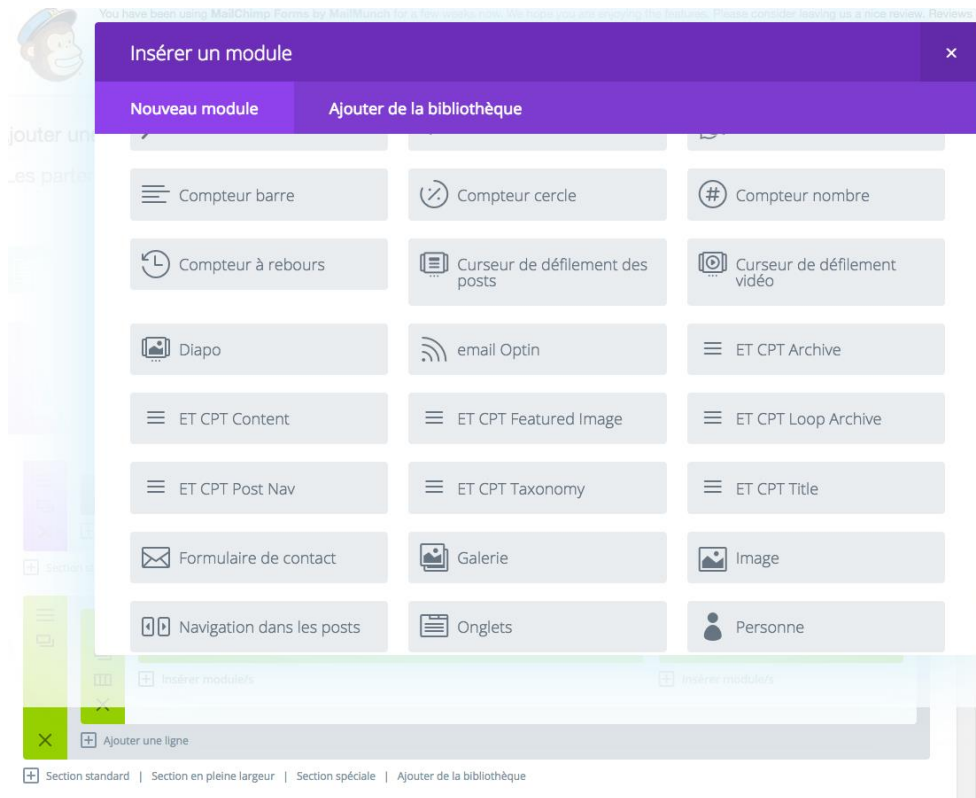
You have been using MailChimp Forms by MailMunch for a few weeks now. We hope you are enjoying the features. Please consider leaving us a nice review. Reviews

Insérer un module

×

Nouveau module
Ajouter de la bibliothèque

jouter un
Les parta

Compteur barre
Compteur cercle
Compteur nombre
Compteur à rebours
Curseur de défilement des posts
Curseur de défilement vidéo
Diapo
email Optin
ET CPT Archive
ET CPT Content
ET CPT Featured Image
ET CPT Loop Archive
ET CPT Post Nav
ET CPT Taxonomy
ET CPT Title
Formulaire de contact
Galerie
Image
Navigation dans les posts
Onglets
Personne

Section s

Insérer module/s
Insérer module/s

Ajouter une ligne

Section standard | Section en pleine largeur | Section spéciale | Ajouter de la bibliothèque